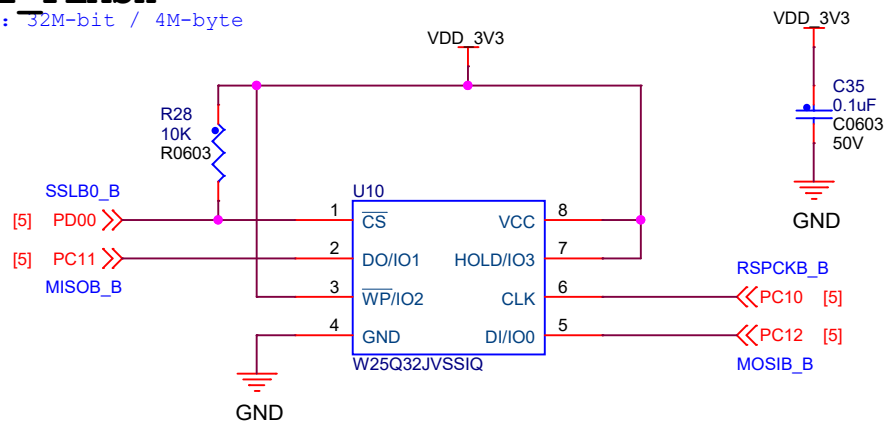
: 32M-bit / 4M-byte

VDD_3V3

VDD_3V3

C35
0.1uF
C0603
50V

GND

R28
10K
R0603

SSLB0_B

[5] PD00

[5] PC11

MISOB_B

U10

1 $\overline{CS}$
2 DO/IO1
3 $\overline{WP}$/IO2
4 GND

VCC 8
HOLD/IO3 7
CLK 6
DI/IO0 5

W25Q32JVSSIQ

GND

RSPCKB_B

PC10 [5]

PC12 [5]

MOSIB_B